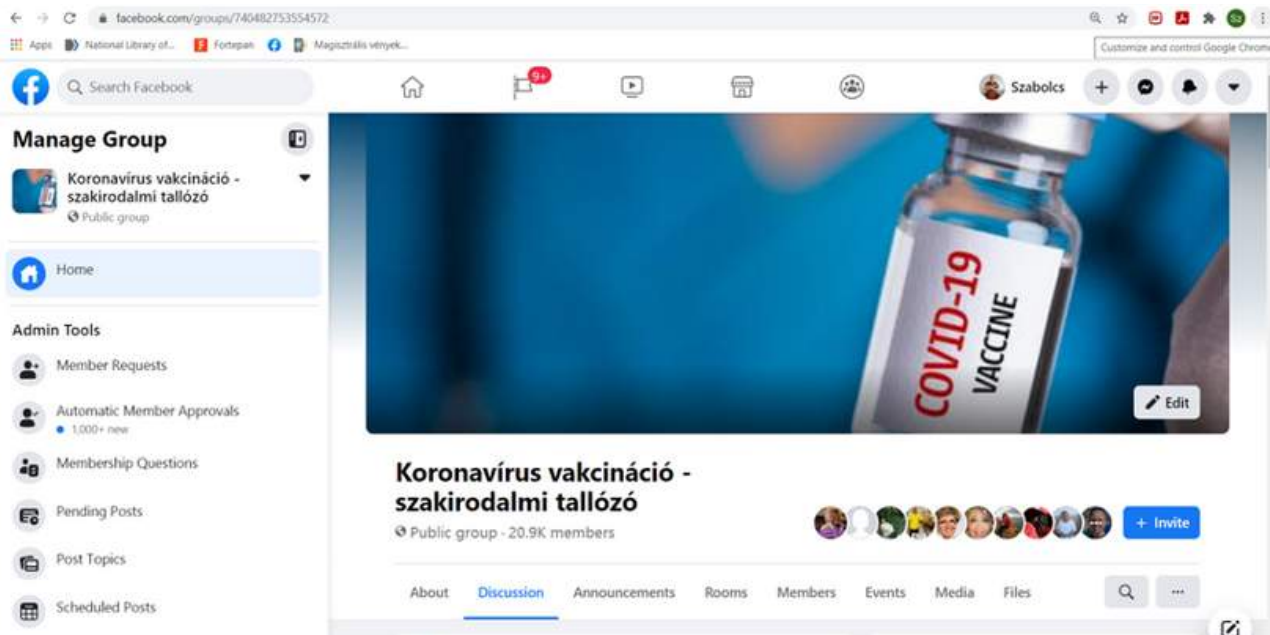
facebook.com/groups/740482753554572

Apps National Library of... Fortepan Magisztrális vények...

Customize and control Google Chrome

Search Facebook

9+

Szabolcs

Manage Group

Koronavírus vakcináció - szakirodalmi tallózó
Public group

Home

Admin Tools

Member Requests

Automatic Member Approvals
1,000+ new

Membership Questions

Pending Posts

Post Topics

Scheduled Posts

COVID-19 VACCINE

Edit

Koronavírus vakcináció - szakirodalmi tallózó
Public group · 20.9K members

+ Invite

About Discussion Announcements Rooms Members Events Media Files

...